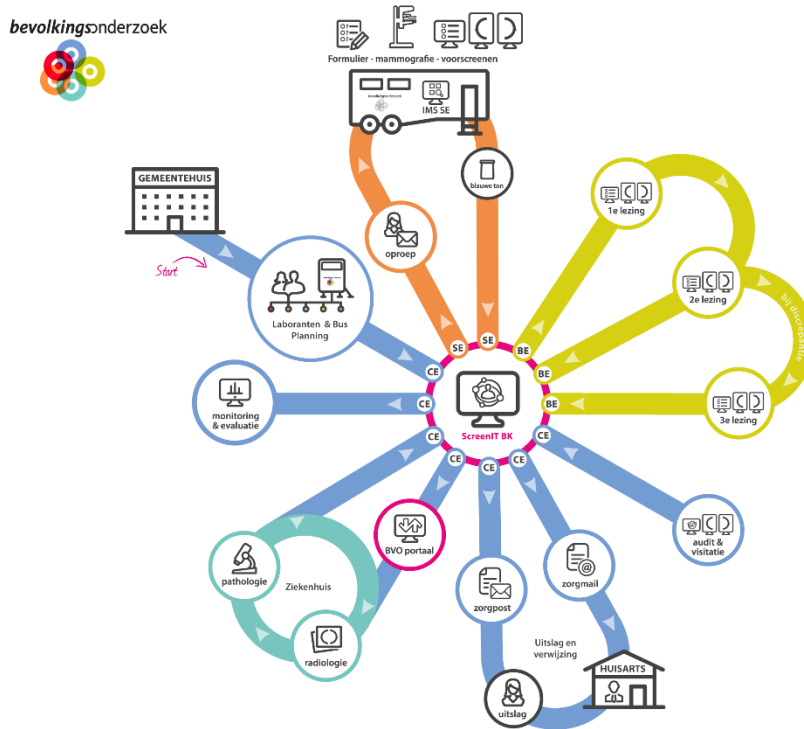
bevolkingsonderzoek

Formulier - mammografie - voorscreenen

IMS SE

blauwe ton

GEMEENTEHUIS

Start

oproep

Laboranten & Bus Planning

1e lezing

2e lezing

bij discrepantie

3e lezing

SE
SE
BE
BE
BE
CE
CE
CE
CE
CE
CE
CE

ScreenIT BK

monitoring & evaluatie

audit & visitatie

pathologie

Ziekenhuis

radiologie

BVO portaal

zorgpost

zorgmail

Uitslag en verwijzing

HUISARTS

uitslag